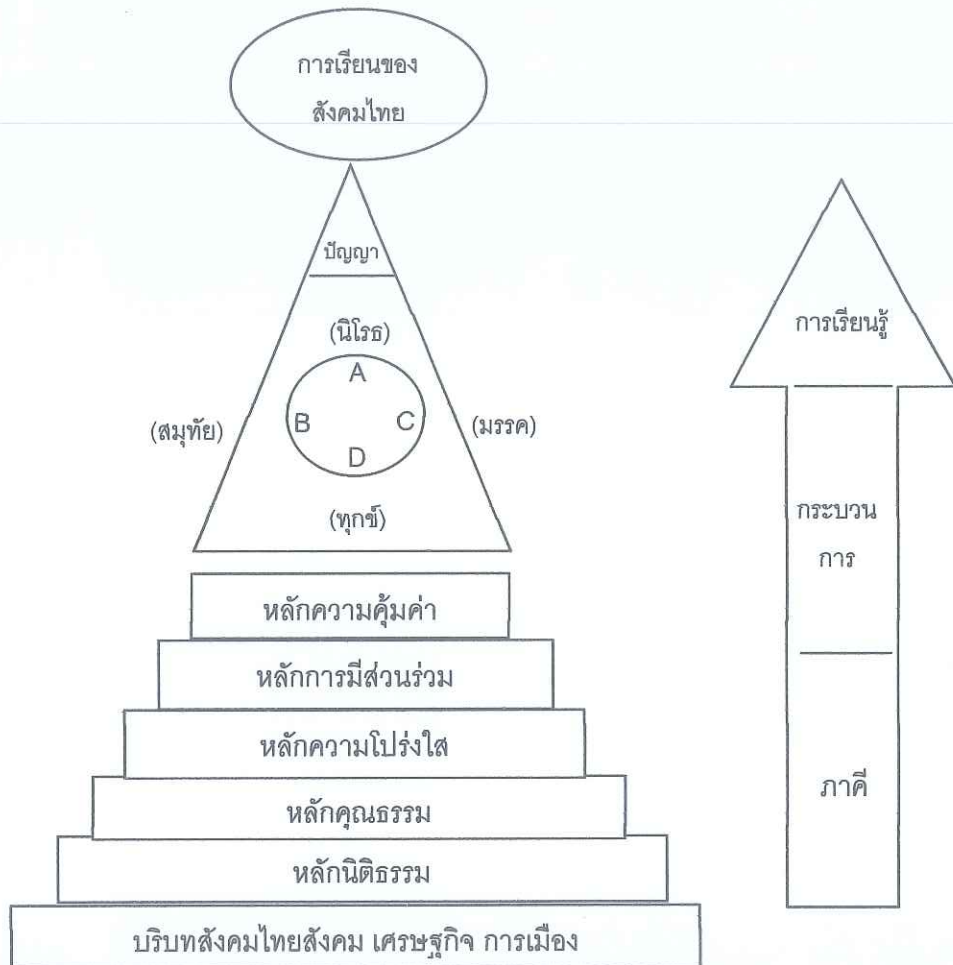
การเรียนของ
สังคมไทย

ปัญญา

(นิโรธ)

A

B

C

D

(สมุทัย)

(มรรค)

(ทุกข์)

หลักความคุ้มค่า

หลักการมีส่วนร่วม

หลักความโปร่งใส

หลักคุณธรรม

หลักนิติธรรม

บริบทสังคมไทยสังคม เศรษฐกิจ การเมือง

การเรียนรู้

กระบวน
การ

ภาคี